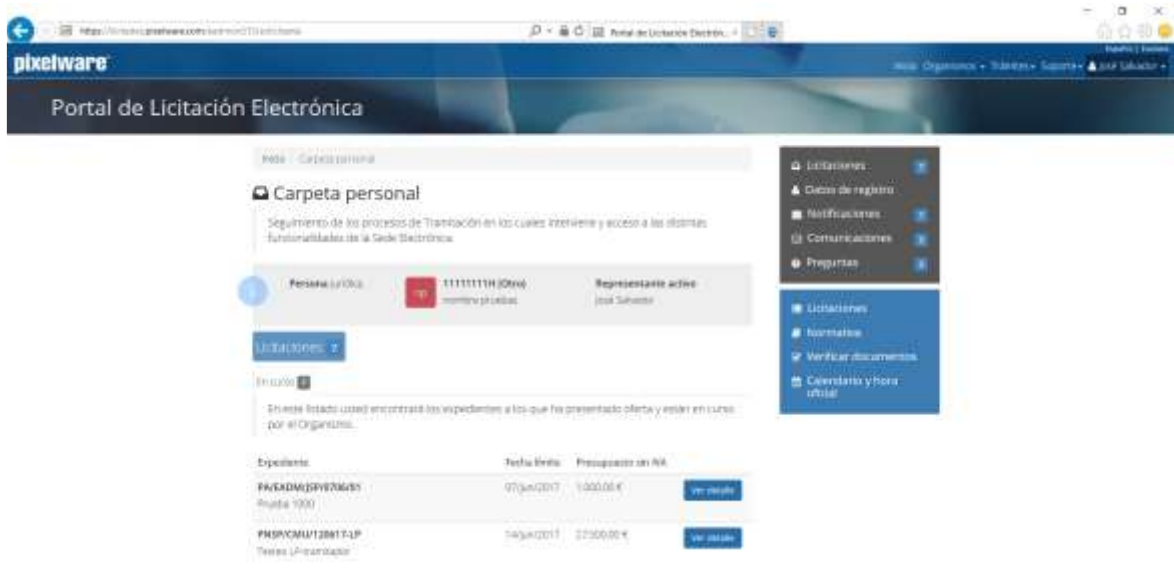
https://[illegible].pixelware.com/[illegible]

Portal de Licitación Electrón...

Español | Euskera

pixelware

Inicio Organismos ▾ Trámites ▾ Soporte ▾ José Salvador ▾

Portal de Licitación Electrónica

Inicio / Carpeta personal

Carpeta personal

Seguimiento de los procesos de Tramitación en los cuales interviene y acceso a las distintas funcionalidades de la Sede Electrónica

Persona Jurídica

11111111H (Otro)
nombre pruebas

Representante activo
José Salvador

Licitaciones 2

En curso 2

En este listado usted encontrará los expedientes a los que ha presentado oferta y están en curso por el Organismo.

| Expediente | Fecha límite | Presupuesto sin IVA | |
|---|---|---|---|
| PA/EADM/JSP/0706/01<br>Prueba 1000 | 07/jun/2017 | 1.000,00 € | Ver detalle |
| PNSP/CMU/120617-LP<br>Textes LP tramitador | 14/jun/2017 | 27.500,00 € | Ver detalle |

Licitaciones

Datos de registro

Notificaciones

Comunicaciones

Preguntas

Licitaciones

Normativa

Verificar documentos

Calendario y hora oficial